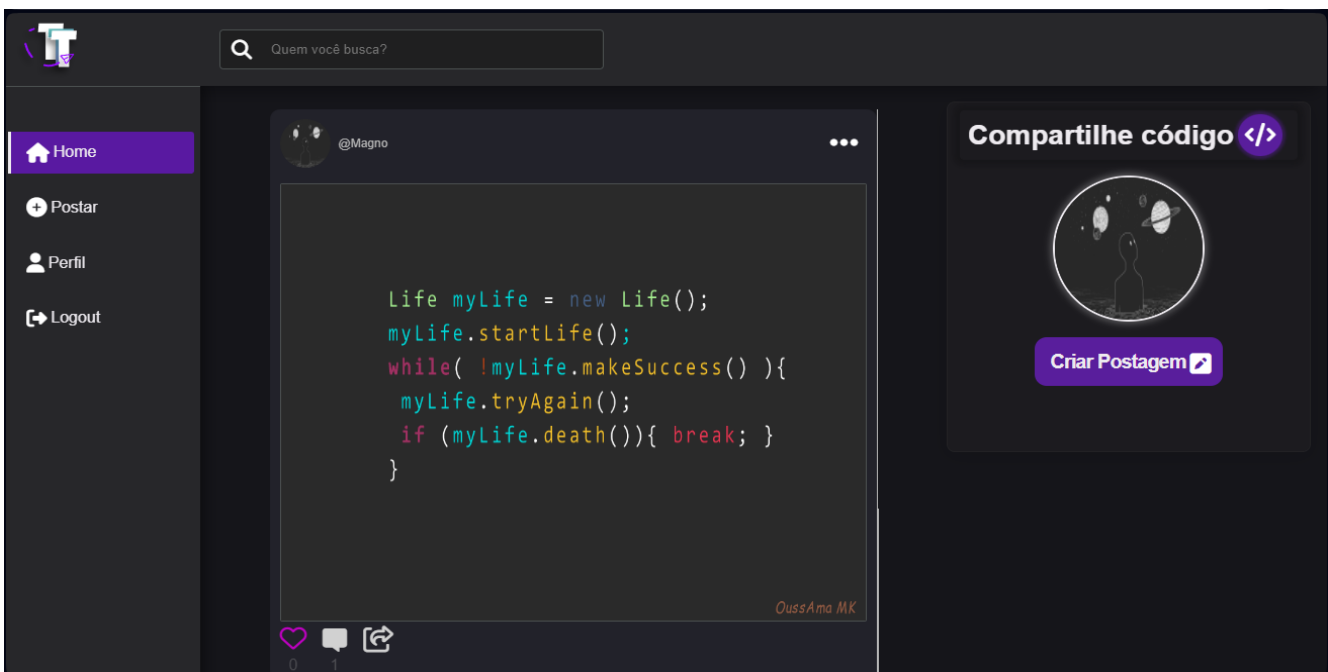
Quem você busca?

Home
Postar
Perfil
Logout

@Magno

Life myLife = new Life();
myLife.startLife();
while( !myLife.makeSuccess() ){
myLife.tryAgain();
if (myLife.death()){ break; }
}

OussAma MK

0 1

Compartilhe código </>

Criar Postagem